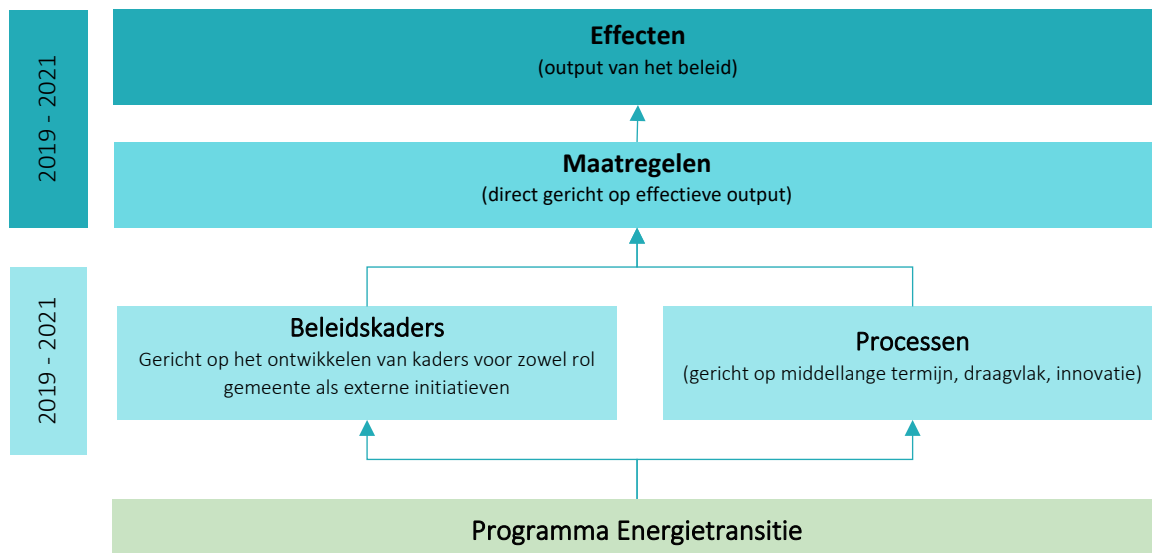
2019 - 2021

Effecten
(output van het beleid)

Maatregelen
(direct gericht op effectieve output)

2019 - 2021

Beleidskaders
Gericht op het ontwikkelen van kaders voor zowel rol gemeente als externe initiatieven

Processen
(gericht op middellange termijn, draagvlak, innovatie)

Programma Energietransitie